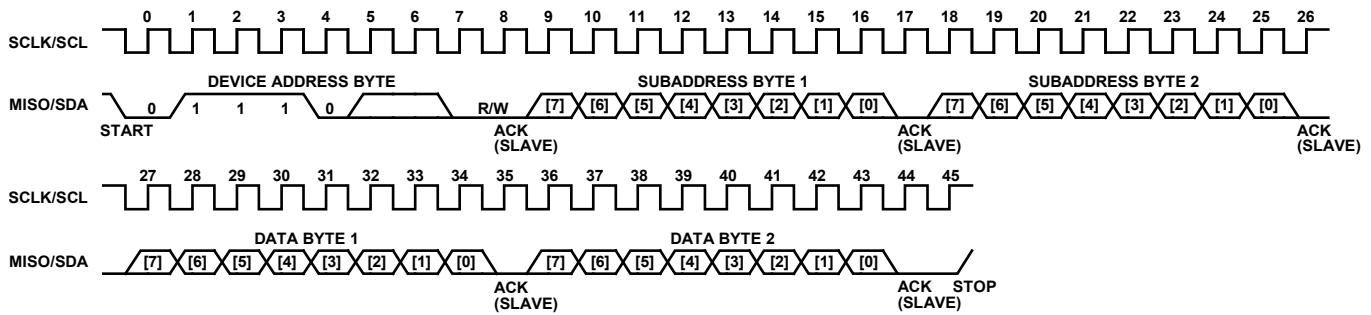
0 1 2 3 4 5 6 7 8 9 10 11 12 13 14 15 16 17 18 19 20 21 22 23 24 25 26

SCLK/SCL

DEVICE ADDRESS BYTE

SUBADDRESS BYTE 1

SUBADDRESS BYTE 2

MISO/SDA 0 1 1 1 0 R/W [7] [6] [5] [4] [3] [2] [1] [0] [7] [6] [5] [4] [3] [2] [1] [0]

START

ACK (SLAVE)

ACK (SLAVE)

ACK (SLAVE)

27 28 29 30 31 32 33 34 35 36 37 38 39 40 41 42 43 44 45

SCLK/SCL

DATA BYTE 1

DATA BYTE 2

MISO/SDA [7] [6] [5] [4] [3] [2] [1] [0] [7] [6] [5] [4] [3] [2] [1] [0]

ACK (SLAVE)

ACK (SLAVE) STOP